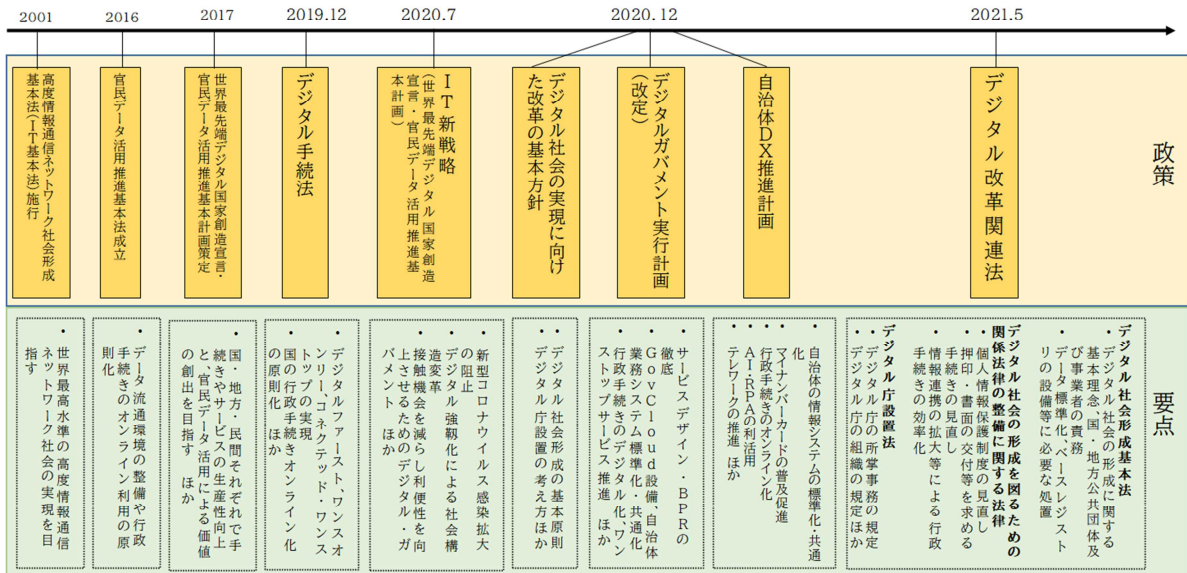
2001 2016 2017 2019.12 2020.7 2020.12 2021.5

高度情報通信ネットワーク社会形成基本法(IT基本法)施行

官民データ活用推進基本法成立

世界最先端デジタル国家創造宣言・官民データ活用推進基本計画策定

デジタル手続法

IT新戦略(世界最先端デジタル国家創造宣言・官民データ活用推進基本計画)

デジタル社会の実現に向けた改革の基本方針

デジタルガバメント実行計画(改定)

自治体DX推進計画

デジタル改革関連法

政策

・世界最高水準の高度情報通信ネットワーク社会の実現を目指す

・データ流通環境の整備や行政手続きのオンライン利用の原則化

・国・地方・民間それぞれで手続きやサービスの生産性向上と、官民データ活用による価値の創出を目指す ほか

・デジタルファースト、ワンスオンリー、コネクテッド・ワンストップの実現
・国の行政手続オンライン化の原則化 ほか

・新型コロナウイルス感染拡大の阻止
・デジタル強靱化による社会構造変革
・接触機会を減らし利便性を向上させるためのデジタル・ガバメント ほか

・デジタル社会形成の基本原則
・デジタル庁設置の考え方ほか

・サービスデザイン・BPRの徹底
・GovCloud設備、自治体業務システム標準化・共通化
・行政手続きのデジタル化、ワンストップサービス推進
ほか

・自治体の情報システムの標準化・共通化
・マイナンバーカードの普及促進
・行政手続きのオンライン化
・AI・RPAの利活用
・テレワークの推進 ほか

・デジタル社会形成基本法
・デジタル社会の形成に関する基本理念、国・地方公共団体及び事業者の責務
・データ標準化、ベースレジストリの設備等に必要な処置
・デジタル社会の形成を図るための関係法律の整備に関する法律
・個人情報保護制度の見直し
・押印・書面の交付等を求める手続きの見直し
・情報連携の拡大等による行政手続きの効率化
・デジタル庁設置法
・デジタル庁の所掌事務の規定
・デジタル庁の組織の規定ほか

要点